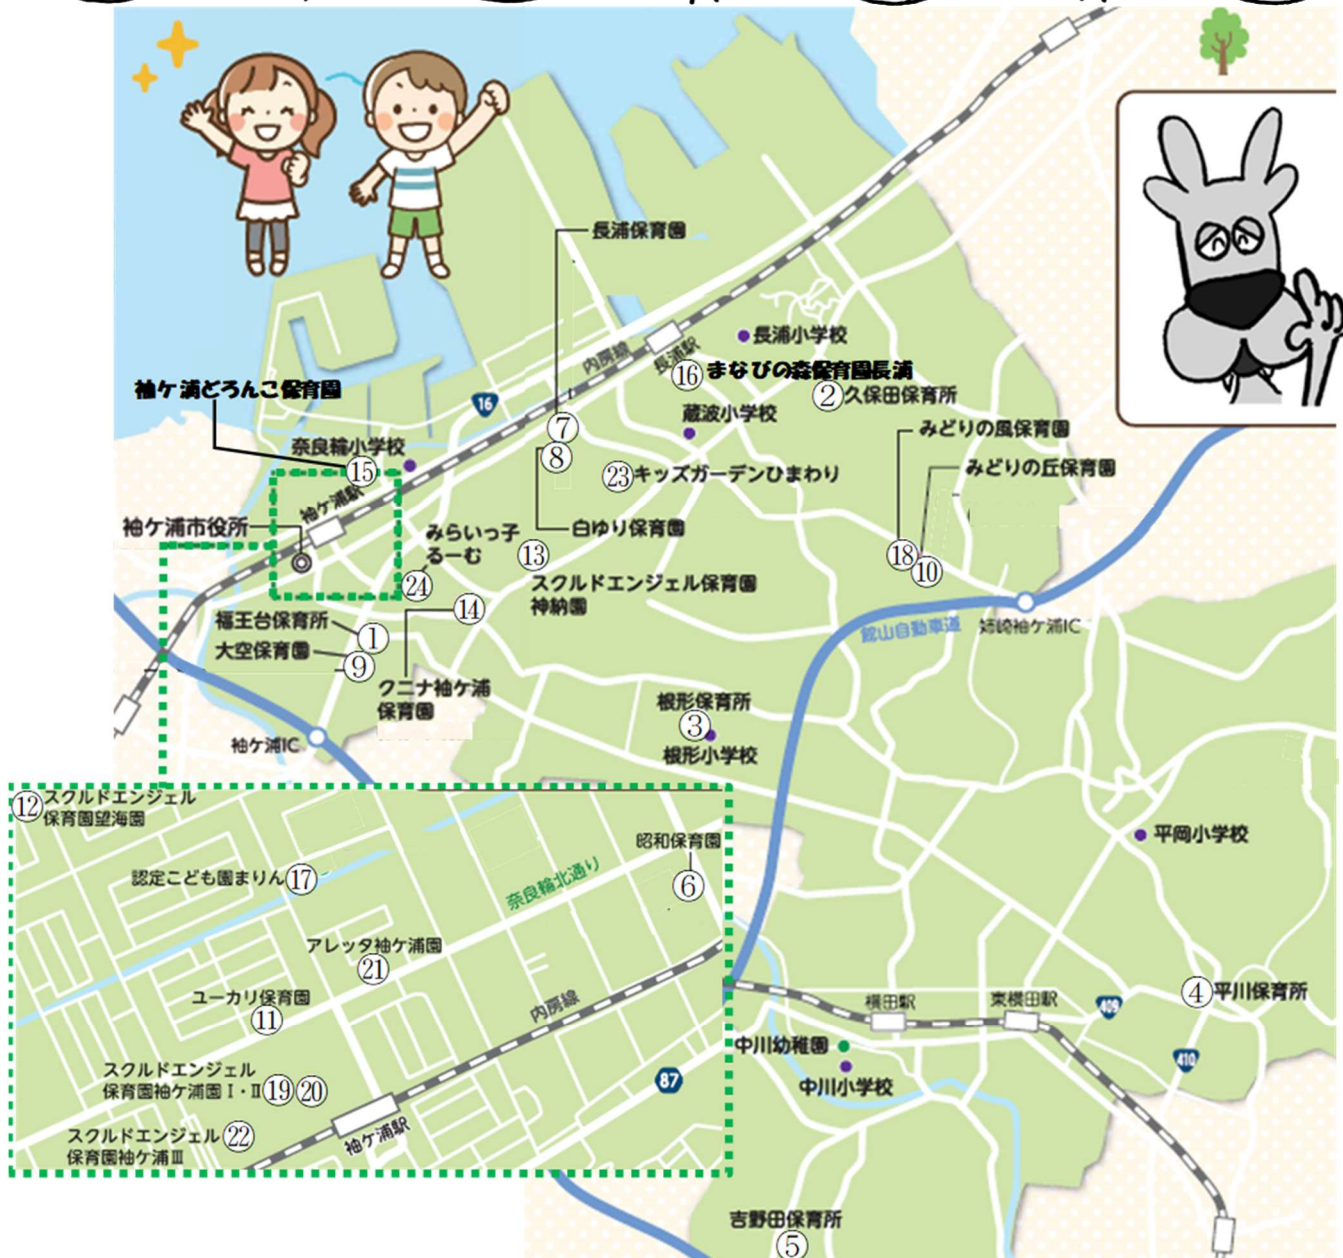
長浦保育園
長浦小学校
内房線
長浦駅
⑯ まなびの森保育園長浦
② 久保田保育所
袖ケ浦どろんこ保育園
16
⑦
蔵波小学校
みどりの風保育園
奈良輪小学校
⑮
⑧
㉓ キッズガーデンひまわり
みどりの丘保育園
袖ケ浦駅
袖ケ浦市役所
白ゆり保育園
みらいっ子るーむ
⑬
⑱ ⑩
㉔
スクルドエンジェル保育園神納園
⑭
福王台保育所
①
大空保育園
⑨
館山自動車道
姉崎袖ケ浦IC
クニナ袖ケ浦保育園
根形保育所
③
根形小学校
袖ケ浦IC
⑫ スクルドエンジェル保育園望海園
昭和保育園
⑥
平岡小学校
認定こども園まりん ⑰
奈良輪北通り
アレッタ袖ケ浦園
㉑
ユーカリ保育園
⑪
内房線
横田駅
東横田駅
④ 平川保育所
409
中川幼稚園
410
スクルドエンジェル保育園袖ケ浦園Ⅰ・Ⅱ ⑲ ⑳
87
中川小学校
スクルドエンジェル ㉒ 保育園袖ケ浦Ⅲ
袖ケ浦駅
吉野田保育所
⑤